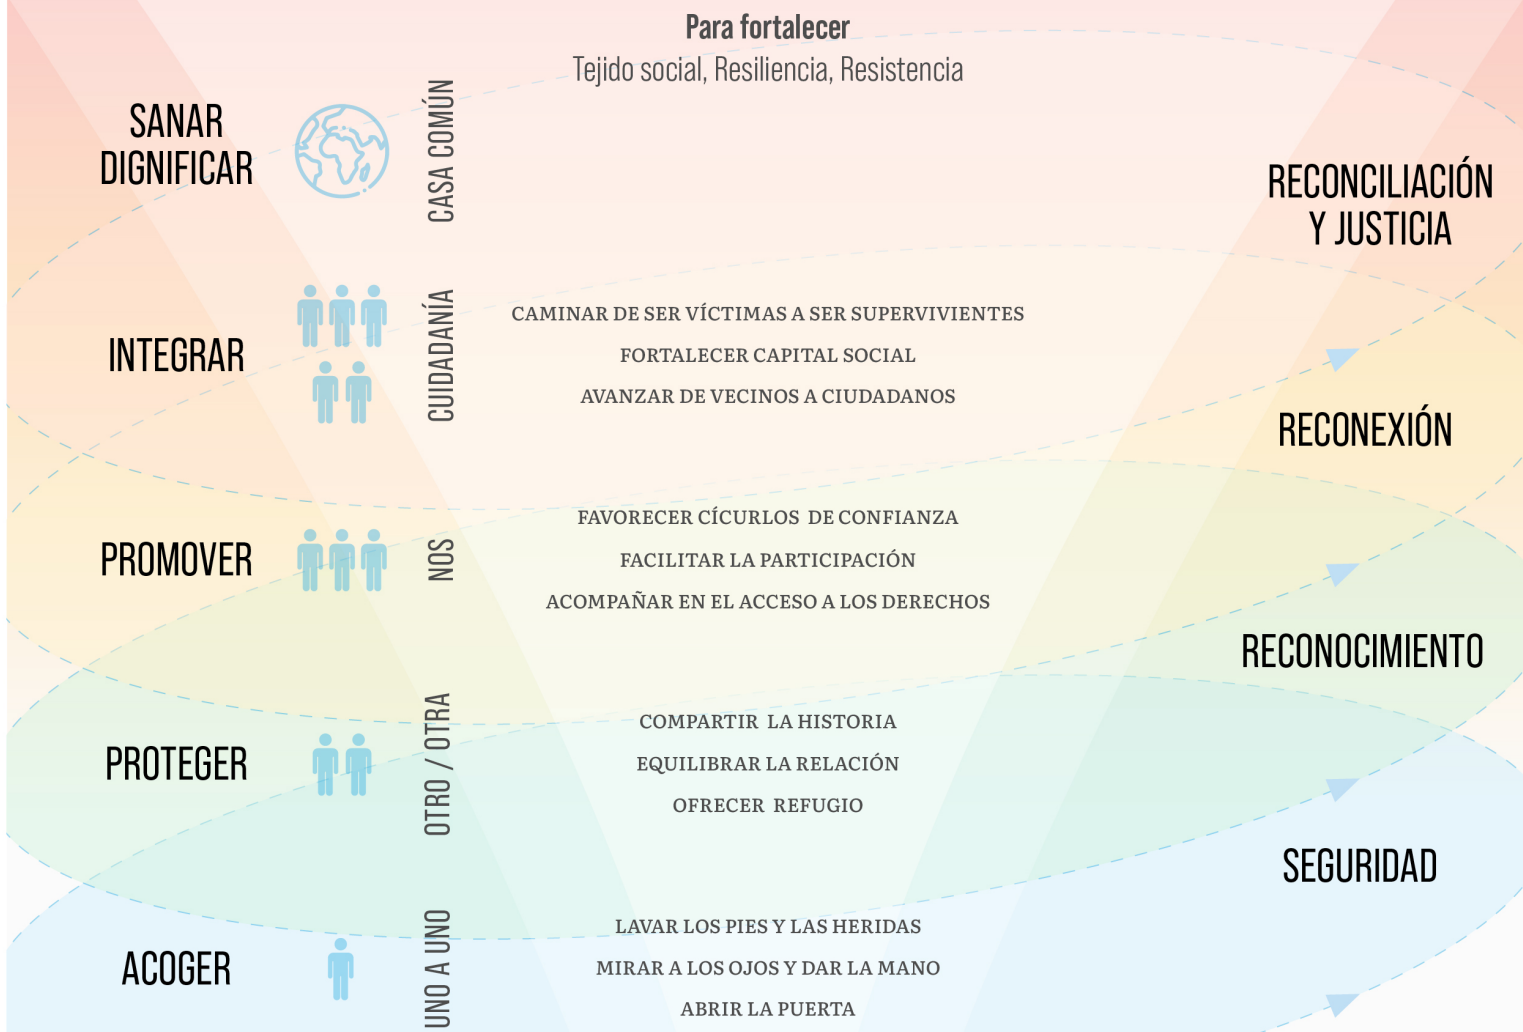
Para fortalecer
Tejido social, Resiliencia, Resistencia

SANAR
DIGNIFICAR

CASA COMÚN

RECONCILIACIÓN
Y JUSTICIA

INTEGRAR

CUIDADANÍA

CAMINAR DE SER VÍCTIMAS A SER SUPERVIVIENTES
FORTALECER CAPITAL SOCIAL
AVANZAR DE VECINOS A CIUDADANOS

RECONEXIÓN

PROMOVER

NOS

FAVORECER CÍCURLOS DE CONFIANZA
FACILITAR LA PARTICIPACIÓN
ACOMPAÑAR EN EL ACCESO A LOS DERECHOS

RECONOCIMIENTO

PROTEGER

OTRO / OTRA

COMPARTIR LA HISTORIA
EQUILIBRAR LA RELACIÓN
OFRECER REFUGIO

SEGURIDAD

ACOGER

UNO A UNO

LAVAR LOS PIES Y LAS HERIDAS
MIRAR A LOS OJOS Y DAR LA MANO
ABRIR LA PUERTA